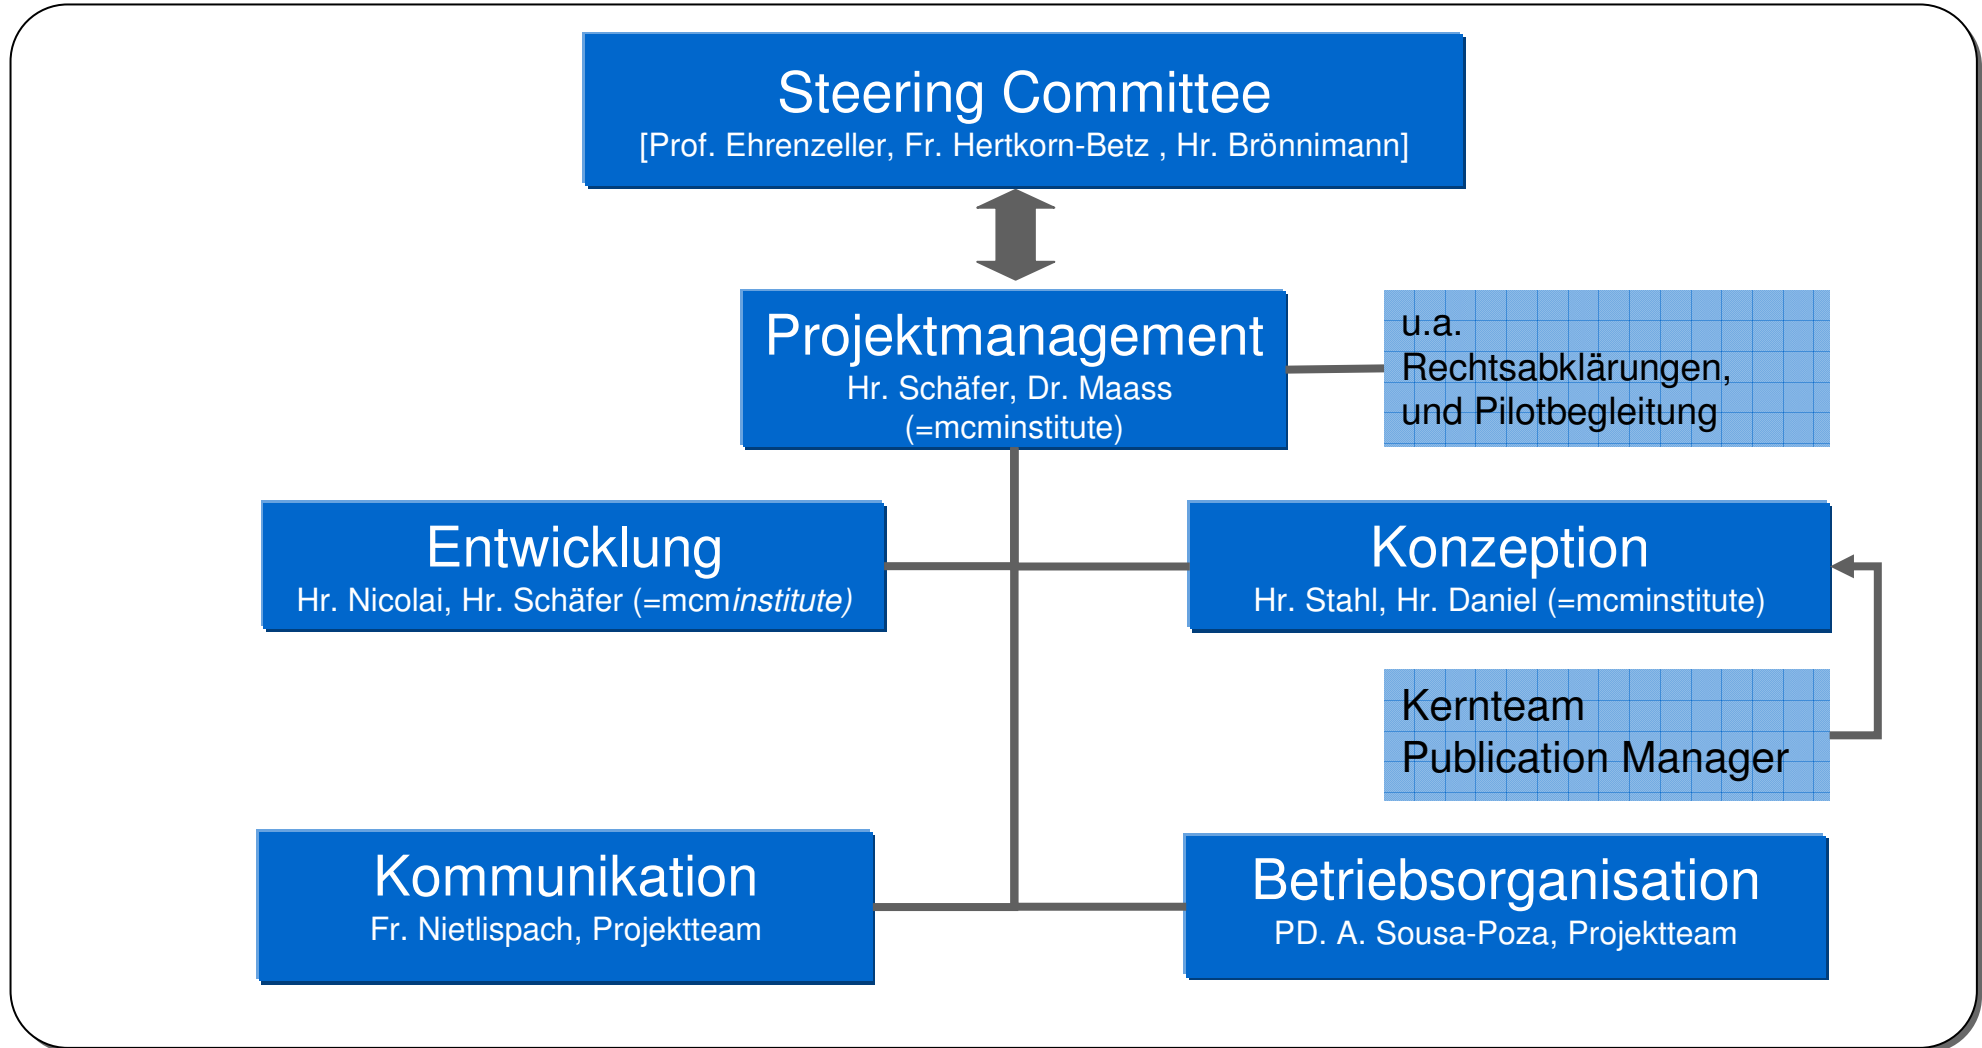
Steering Committee
[Prof. Ehrenzeller, Fr. Hertkorn-Betz , Hr. Brönnimann]

Projektmanagement
Hr. Schäfer, Dr. Maass
(=mcminstitute)

u.a.
Rechtsabklärungen,
und Pilotbegleitung

Entwicklung
Hr. Nicolai, Hr. Schäfer (=mcminstitute)

Konzeption
Hr. Stahl, Hr. Daniel (=mcminstitute)

Kernteam
Publication Manager

Kommunikation
Fr. Nietlispach, Projektteam

Betriebsorganisation
PD. A. Sousa-Poza, Projektteam